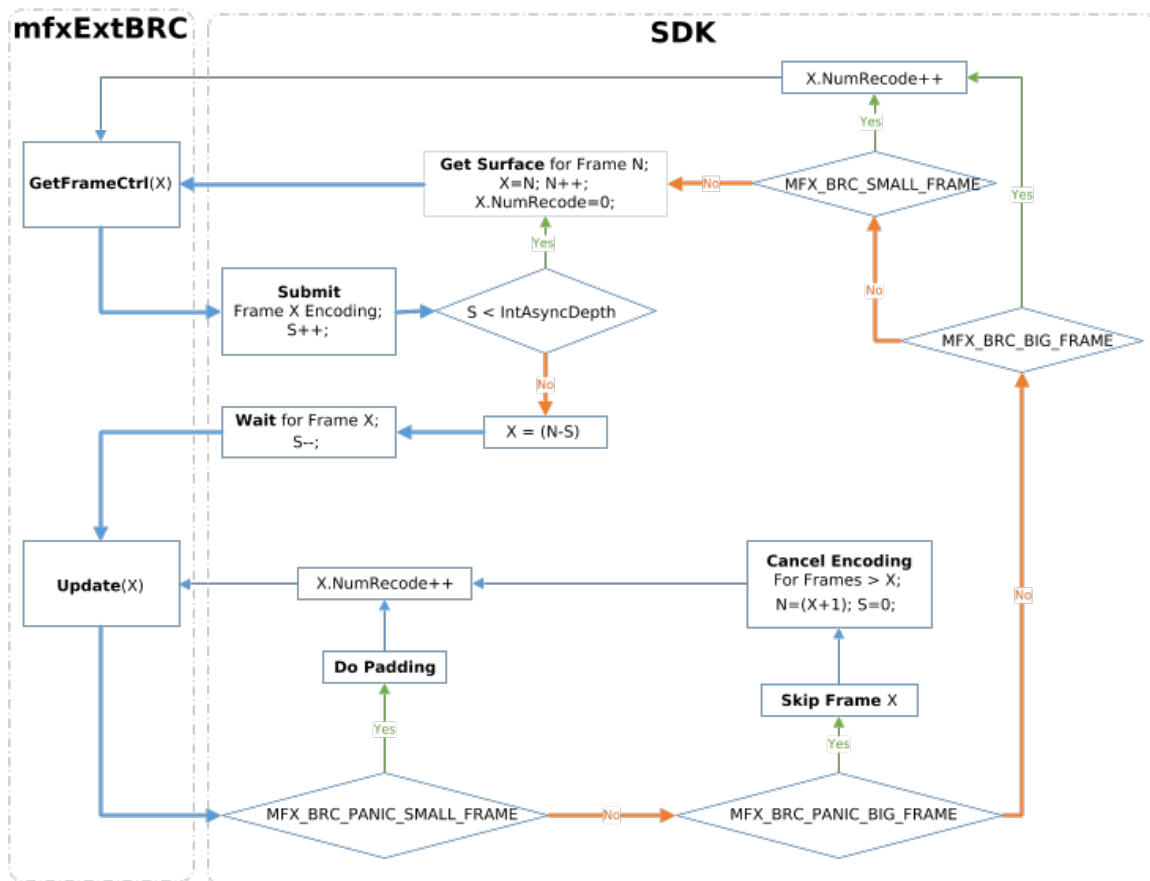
mfxExtBRC

SDK

X.NumRecode++

Yes

Get Surface for Frame N;
X=N; N++;
X.NumRecode=0;

No

MFX_BRC_SMALL_FRAME

Yes

GetFrameCtrl(X)

Yes

Submit
Frame X Encoding;
S++;

S < IntAsyncDepth

No

MFX_BRC_BIG_FRAME

No

Wait for Frame X;
S--;

X = (N-S)

Cancel Encoding
For Frames > X;
N=(X+1); S=0;

Update(X)

X.NumRecode++

No

Do Padding

Skip Frame X

Yes

Yes

MFX_BRC_PANIC_SMALL_FRAME

No

MFX_BRC_PANIC_BIG_FRAME